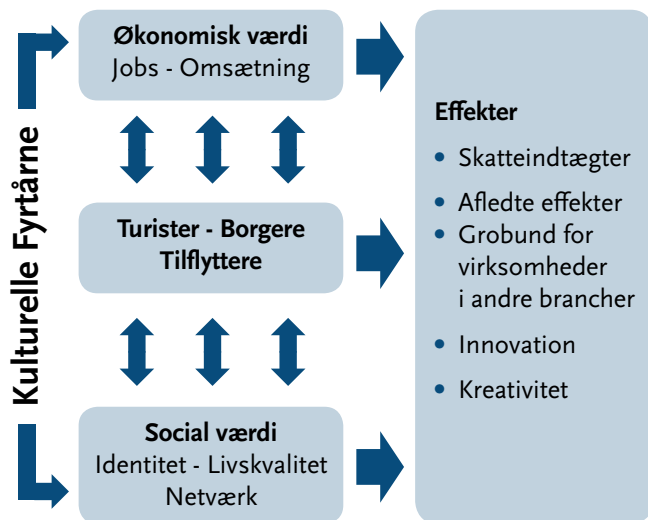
Kulturelle Fyrtårne

Økonomisk værdi
Jobs - Omsætning

Turister - Borgere
Tilflyttere

Social værdi
Identitet - Livskvalitet
Netværk

Effekter
- Skatteindtægter
- Afledte effekter
- Grobund for virksomheder i andre brancher
- Innovation
- Kreativitet